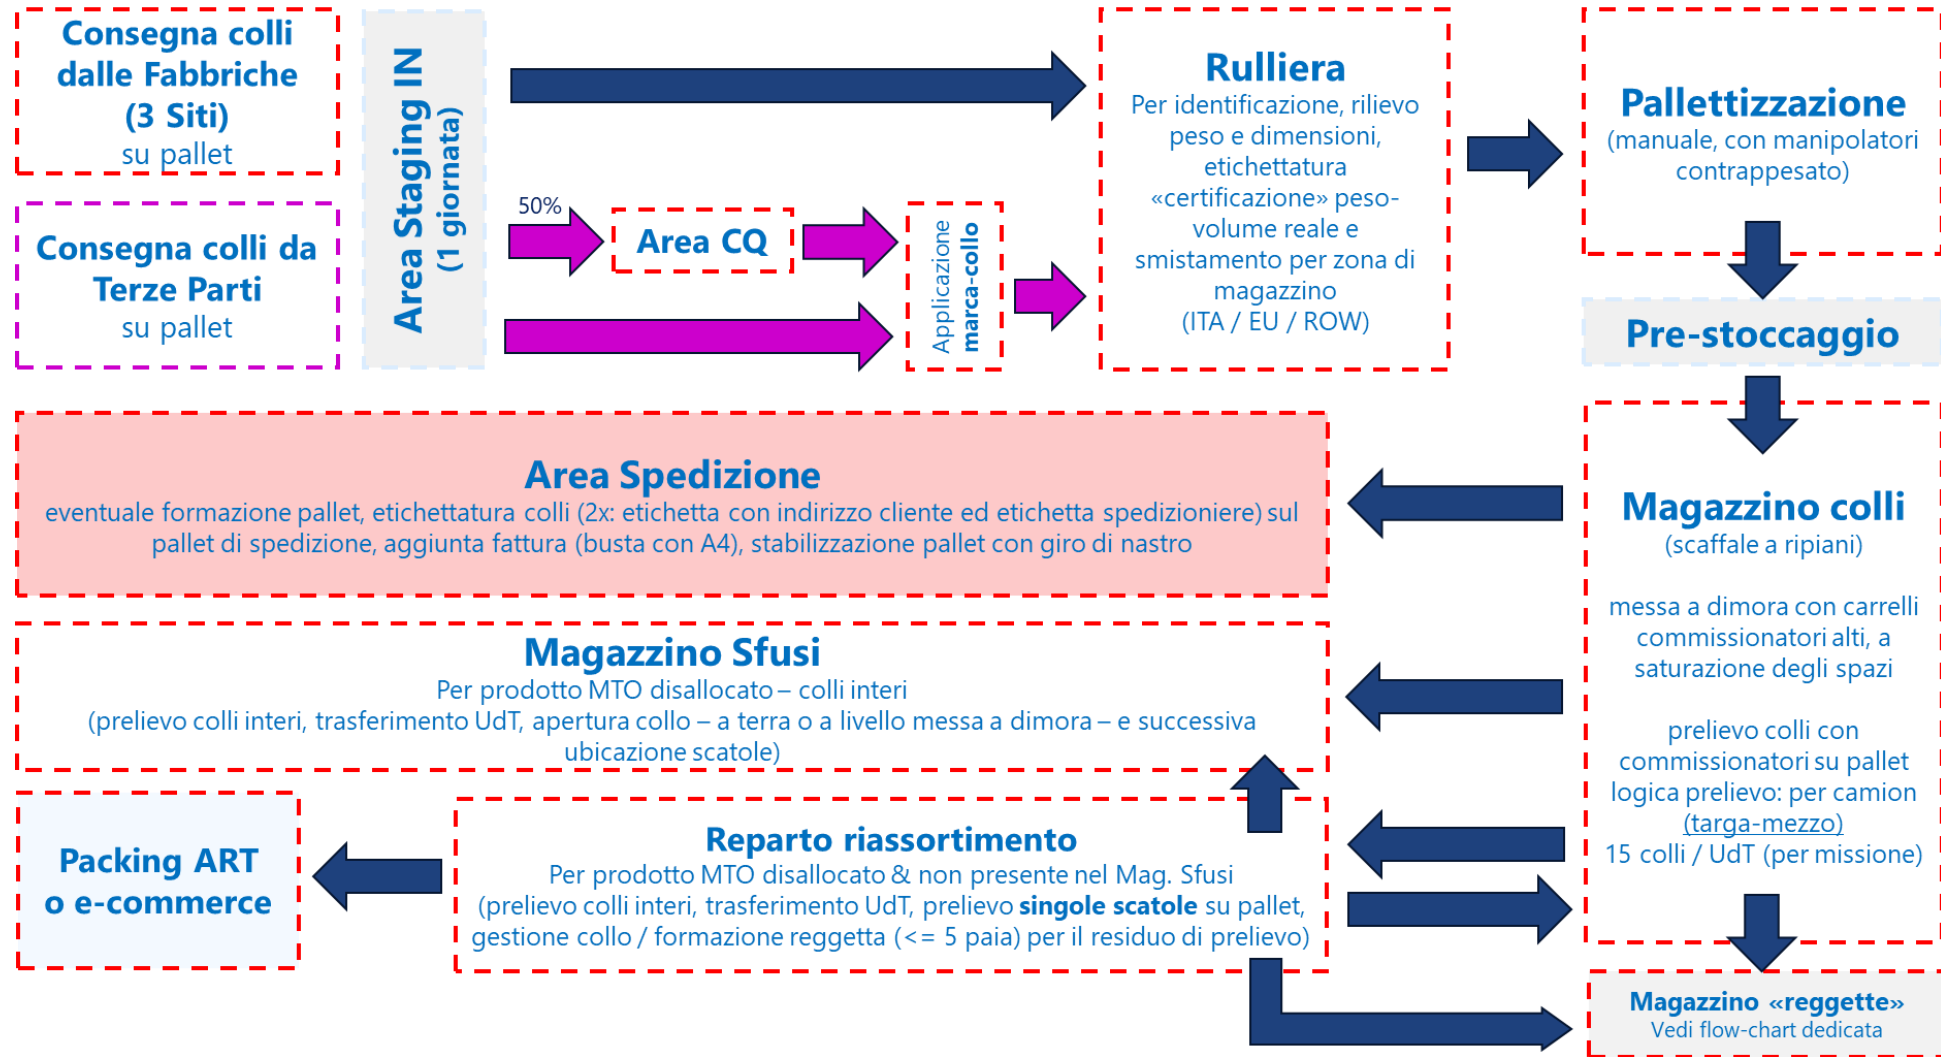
Consegna colli dalle Fabbriche (3 Siti)
su pallet

Consegna colli da Terze Parti
su pallet

Area Staging IN
(1 giornata)

50%

Area CQ

Applicazione
marca-collo

Rulliera
Per identificazione, rilievo peso e dimensioni, etichettatura «certificazione» peso-volume reale e smistamento per zona di magazzino
(ITA / EU / ROW)

Pallettizzazione
(manuale, con manipolatori contrappesato)

Pre-stoccaggio

Magazzino colli
(scaffale a ripiani)

messa a dimora con carrelli commissionatori alti, a saturazione degli spazi

prelievo colli con commissionatori su pallet
logica prelievo: per camion (targa-mezzo)
15 colli / UdT (per missione)

Area Spedizione
eventuale formazione pallet, etichettatura colli (2x: etichetta con indirizzo cliente ed etichetta spedizioniere) sul pallet di spedizione, aggiunta fattura (busta con A4), stabilizzazione pallet con giro di nastro

Magazzino Sfusi
Per prodotto MTO disallocato – colli interi
(prelievo colli interi, trasferimento UdT, apertura collo – a terra o a livello messa a dimora – e successiva ubicazione scatole)

Packing ART o e-commerce

Reparto riassortimento
Per prodotto MTO disallocato & non presente nel Mag. Sfusi
(prelievo colli interi, trasferimento UdT, prelievo singole scatole su pallet, gestione collo / formazione reggetta (<= 5 paia) per il residuo di prelievo)

Magazzino «reggette»
Vedi flow-chart dedicata